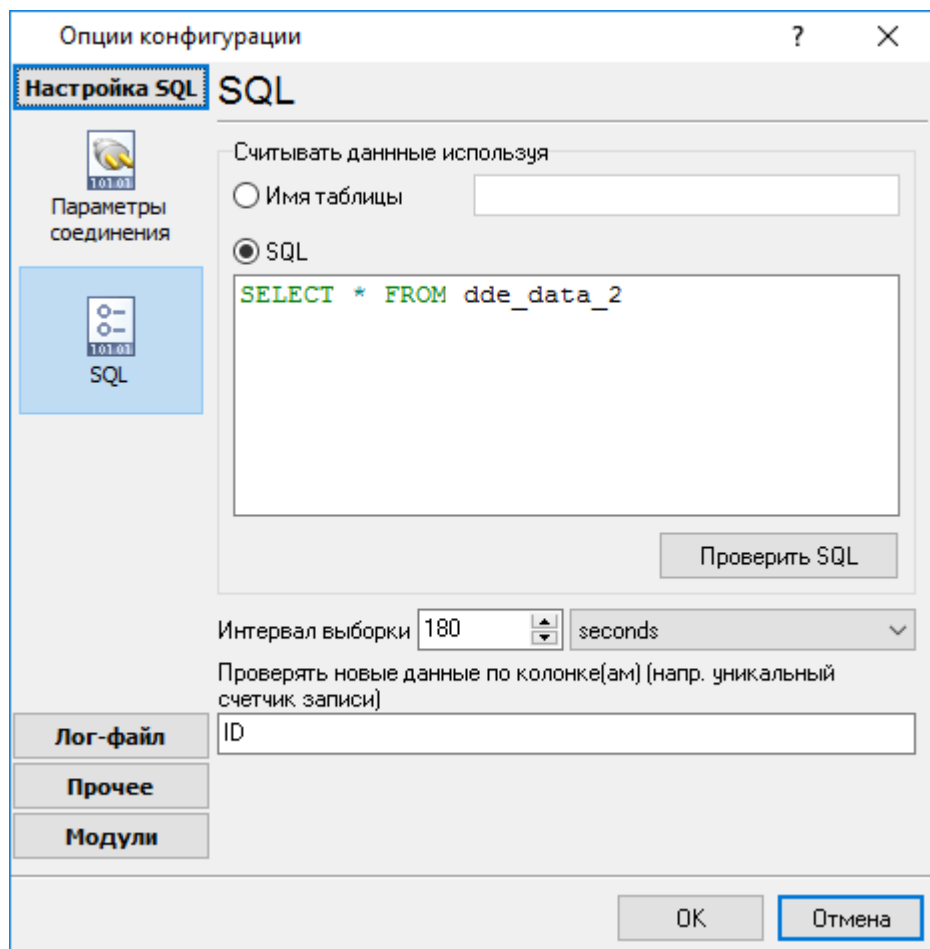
Опции конфигурации

?

Настройка SQL

SQL

101 01

Параметры соединения

101 01

SQL

Считывать данные используя

Имя таблицы

SQL

SELECT * FROM dde_data_2

Проверить SQL

Интервал выборки 180 seconds

Проверять новые данные по колонке(ам) (напр. уникальный счетчик записи)

ID

Лог-файл

Прочее

Модули

OK

Отмена